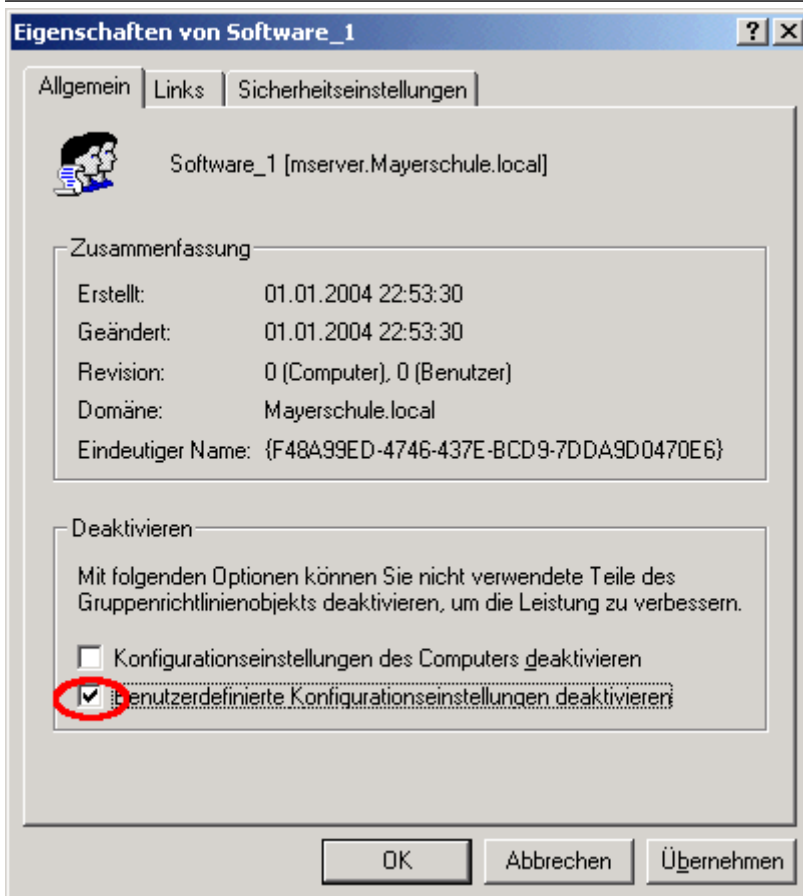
Eigenschaften von Software_1

?

Allgemein | Links | Sicherheitseinstellungen

Software_1 [mserver.Mayerschule.local]

Zusammenfassung

| | |
|---|---|
| Erstellt: | 01.01.2004 22:53:30 |
| Geändert: | 01.01.2004 22:53:30 |
| Revision: | 0 (Computer), 0 (Benutzer) |
| Domäne: | Mayerschule.local |
| Eindeutiger Name: | {F48A99ED-4746-437E-BCD9-7DDA9D0470E6} |

Deaktivieren

Mit folgenden Optionen können Sie nicht verwendete Teile des Gruppenrichtlinienobjekts deaktivieren, um die Leistung zu verbessern.

☐ Konfigurationseinstellungen des Computers deaktivieren

☑ Benutzerdefinierte Konfigurationseinstellungen deaktivieren

OK | Abbrechen | Übernehmen